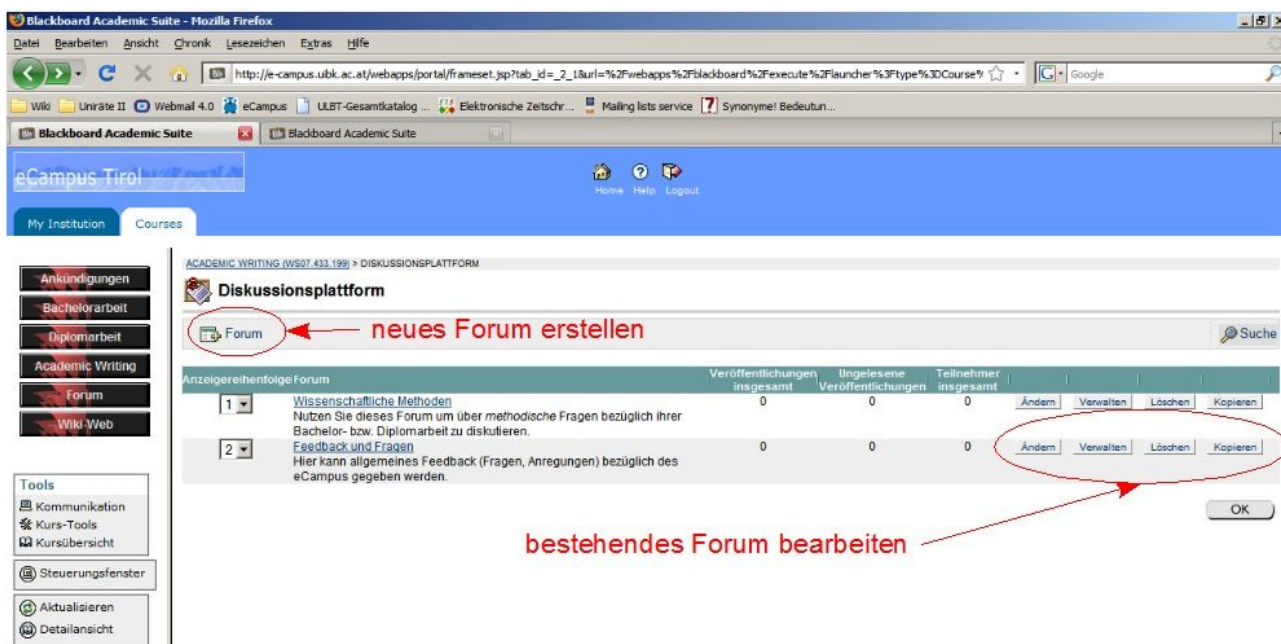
Blackboard Academic Suite - Mozilla Firefox

Datei Bearbeiten Ansicht Chronik Lesezeichen Extras Hilfe

http://e-campus.uibk.ac.at/webapps/portal/frameset.jsp?tab_id=_2_1&url=%2Fwebapps%2Fblackboard%2Fexecute%2Flauncher%3Ftype%3DCourse%

Google

Wiki Uniräte II Webmail 4.0 eCampus ULBT-Gesamtkatalog ... Elektronische Zeitschr... Mailing lists service Synonyme! Bedeutun...

Blackboard Academic Suite | Blackboard Academic Suite

eCampus Tirol

Home Help Logout

My Institution | Courses

Ankündigungen
Bachelorarbeit
Diplomarbeit
Academic Writing
Forum
Wiki-Web

Tools
Kommunikation
Kurs-Tools
Kursübersicht

Steuerungsfenster

Aktualisieren
Detailansicht

ACADEMIC WRITING (WS07.433.199) > DISKUSSIONSPLATTFORM

Diskussionsplattform

Forum

neues Forum erstellen

Suche

| Anzeigereihenfolge | Forum | Veröffentlichungen insgesamt | Ungelesene Veröffentlichungen | Teilnehmer insgesamt | | | | |
|---|---|---|---|---|---|---|---|---|
| 1 | Wissenschaftliche Methoden<br>Nutzen Sie dieses Forum um über *methodische* Fragen bezüglich ihrer Bachelor- bzw. Diplomarbeit zu diskutieren. | 0 | 0 | 0 | Ändern | Verwalten | Löschen | Kopieren |
| 2 | Feedback und Fragen<br>Hier kann allgemeines Feedback (Fragen, Anregungen) bezüglich des eCampus gegeben werden. | 0 | 0 | 0 | Ändern | Verwalten | Löschen | Kopieren |

OK

bestehendes Forum bearbeiten